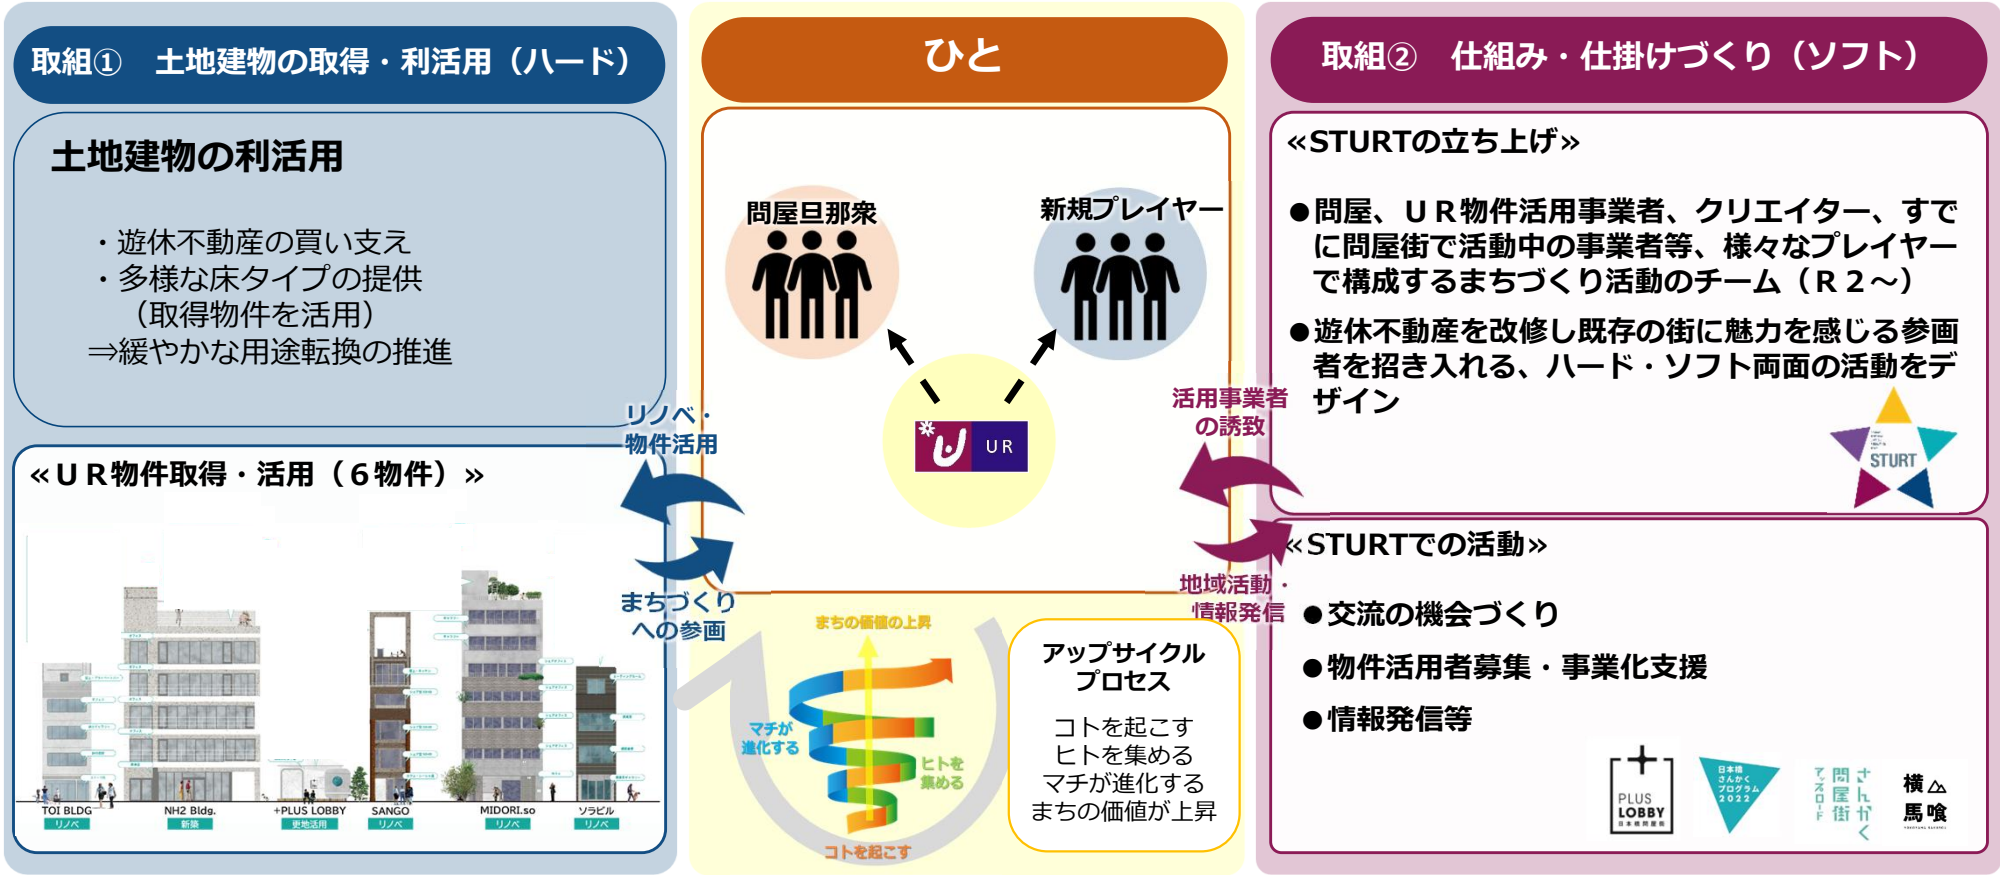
取組①　土地建物の取得・利活用（ハード）

土地建物の利活用

・遊休不動産の買い支え
・多様な床タイプの提供
（取得物件を活用）
⇒緩やかな用途転換の推進

«ＵＲ物件取得・活用（６物件）»

TOI BLDG リノベ
NH2 Bldg. 新築
+PLUS LOBBY 既存活用
SANGO リノベ
MIDORI.so リノベ
ソラビル リノベ

リノベ・物件活用

まちづくりへの参画

ひと

問屋旦那衆

新規プレイヤー

UR

まちの価値の上昇

マチが進化する

ヒトを集める

コトを起こす

アップサイクルプロセス

コトを起こす
ヒトを集める
マチが進化する
まちの価値が上昇

活用事業者の誘致

地域活動・情報発信

取組②　仕組み・仕掛けづくり（ソフト）

«STURTの立ち上げ»

●問屋、ＵＲ物件活用事業者、クリエイター、すでに問屋街で活動中の事業者等、様々なプレイヤーで構成するまちづくり活動のチーム（Ｒ２～）

●遊休不動産を改修し既存の街に魅力を感じる参画者を招き入れる、ハード・ソフト両面の活動をデザイン

STURT

«STURTでの活動»

●交流の機会づくり

●物件活用者募集・事業化支援

●情報発信等

PLUS LOBBY

日本橋さんかくプログラム2022

問屋街さんかく

横馬喰